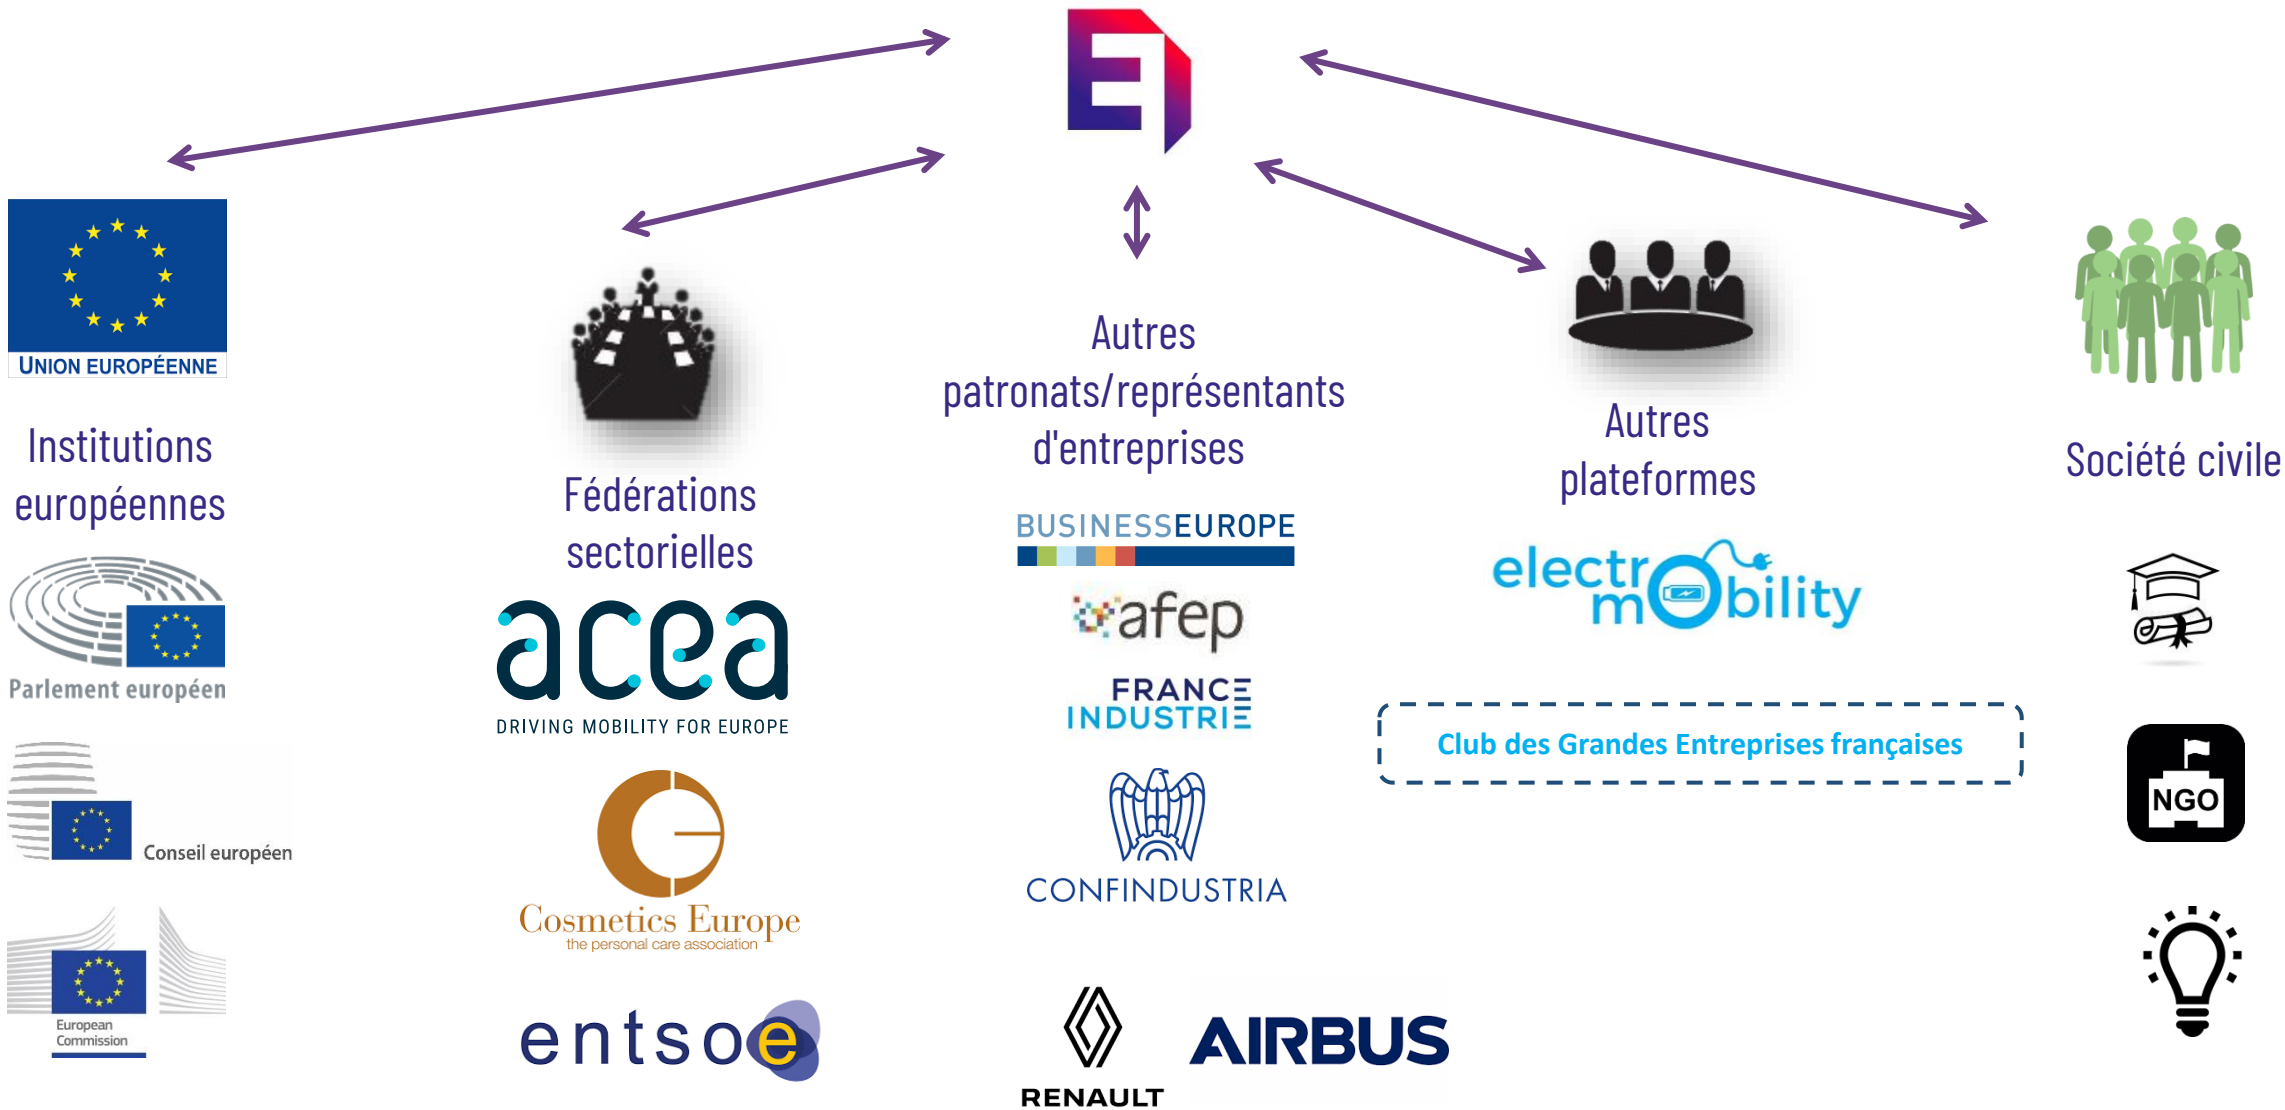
UNION EUROPÉENNE

Institutions européennes

Parlement européen

Conseil européen

European Commission

Fédérations sectorielles

acea
DRIVING MOBILITY FOR EUROPE

Cosmetics Europe
the personal care association

entsoe

Autres patronats/représentants d'entreprises

BUSINESSEUROPE

afep

FRANCE INDUSTRIE

CONFINDUSTRIA

RENAULT

AIRBUS

Autres plateformes

electromobility

Club des Grandes Entreprises françaises

Société civile

NGO